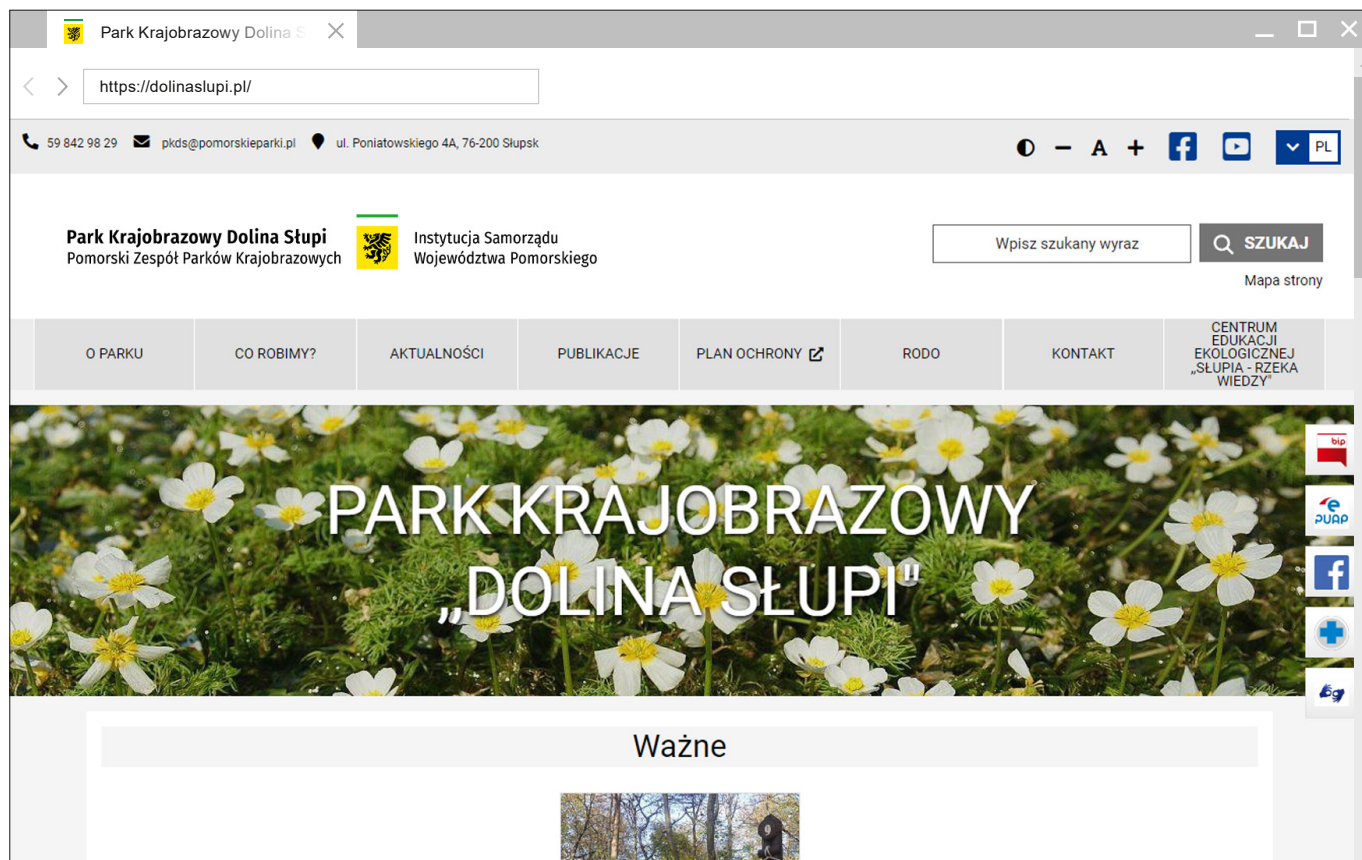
Park Krajobrazowy Dolina S

https://dolinaslupi.pl/

59 842 98 29 pkds@pomorskieparki.pl ul. Poniatowskiego 4A, 76-200 Słupsk

A PL

Park Krajobrazowy Dolina Słupi
Pomorski Zespół Parków Krajobrazowych

Instytucja Samorządu
Województwa Pomorskiego

Wpisz szukany wyraz

SZUKAJ

Mapa strony

O PARKU | CO ROBIMY? | AKTUALNOŚCI | PUBLIKACJE | PLAN OCHRONY | RODO | KONTAKT | CENTRUM EDUKACJI EKOLOGICZNEJ „SŁUPIA - RZEKA WIEDZY"

PARK KRAJOBRAZOWY
„DOLINA SŁUPI"

bip

e PUAP

Ważne